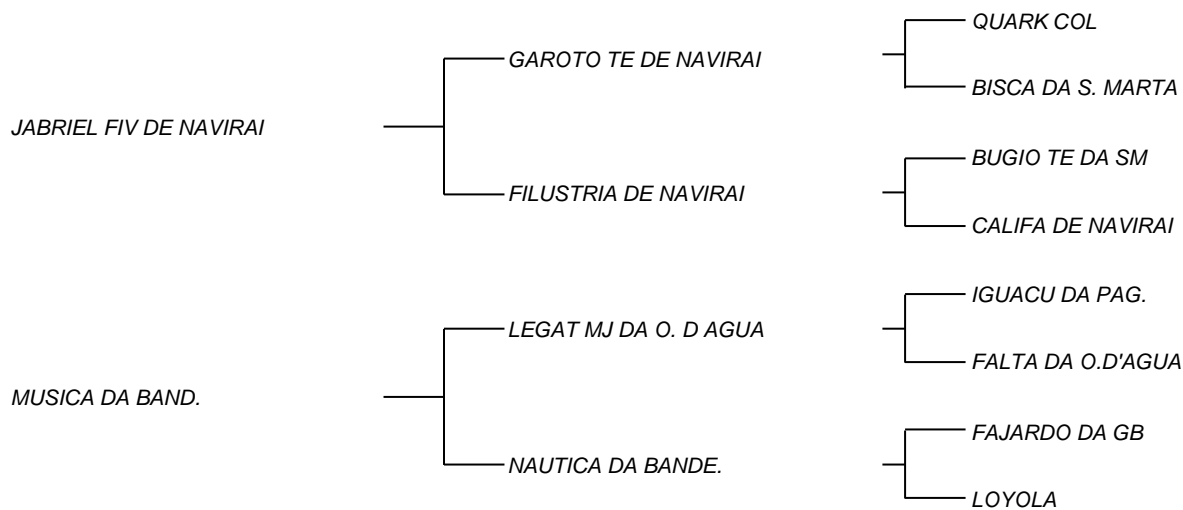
JABRIEL FIV DE NAVIRAI

GAROTO TE DE NAVIRAI

QUARK COL

BISCA DA S. MARTA

FILUSTRIA DE NAVIRAI

BUGIO TE DA SM

CALIFA DE NAVIRAI

MUSICA DA BAND.

LEGAT MJ DA O. D AGUA

IGUACU DA PAG.

FALTA DA O.D'AGUA

NAUTICA DA BANDE.

FAJARDO DA GB

LOYOLA